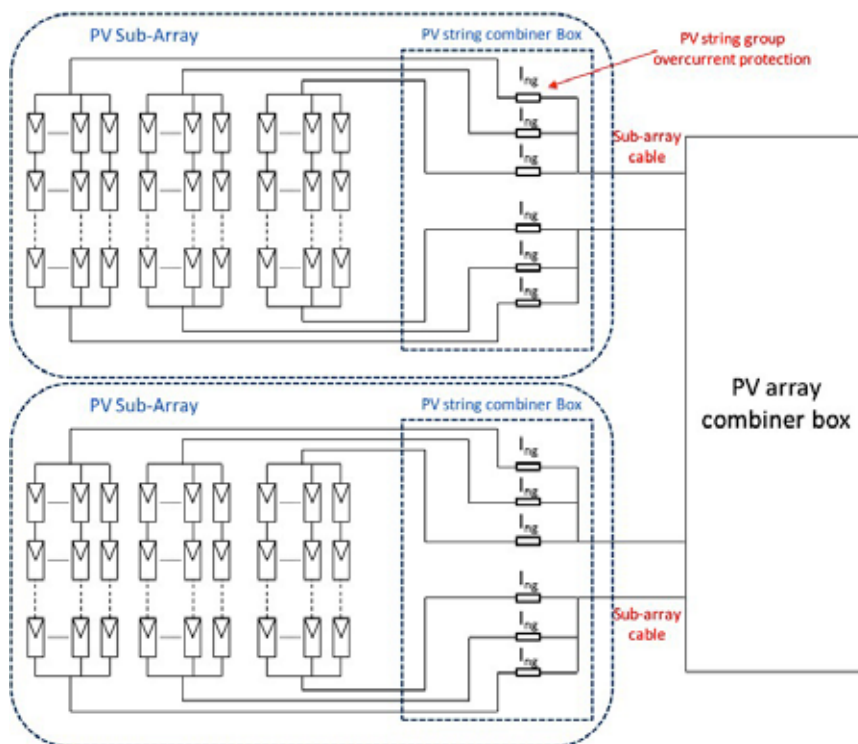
PV Sub-Array

PV string combiner Box

PV string group overcurrent protection

$I_{ng}$

$I_{ng}$

$I_{ng}$

Sub-array cable

$I_{ng}$

$I_{ng}$

$I_{ng}$

PV array combiner box

PV Sub-Array

PV string combiner Box

$I_{ng}$

$I_{ng}$

$I_{ng}$

$I_{ng}$

$I_{ng}$

$I_{ng}$

Sub-array cable